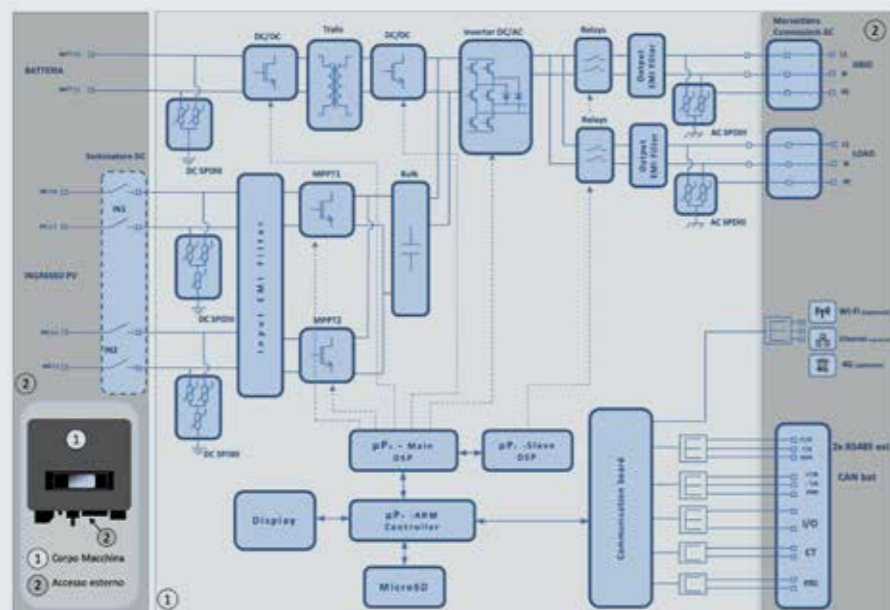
BATTERIA

DC/DC

Trafo

DC/DC

Inverter DC/AC

Relays

Output EMI Filter

Morsettiera Connessioni AC

2

L1

N

PE

GRID

DC SPD

Relays

Output EMI Filter

AC SPD

L1

N

PE

LOAD

AC SPD

Sezionatore DC

IN1

MPPT1

Bulk

Input EMI Filter

INGRESSO PV

DC SPD

IN2

MPPT2

Wi-Fi

Ethernet

4G

2

1

DC SPD

µP. - Main DSP

µP. - Slave DSP

Communication board

2x RS485 ext

CAN bat

Display

µP. - ARM Controller

I/O

CT

DRM

MicroSD

1 Corpo Macchina

2 Accesso esterno

1